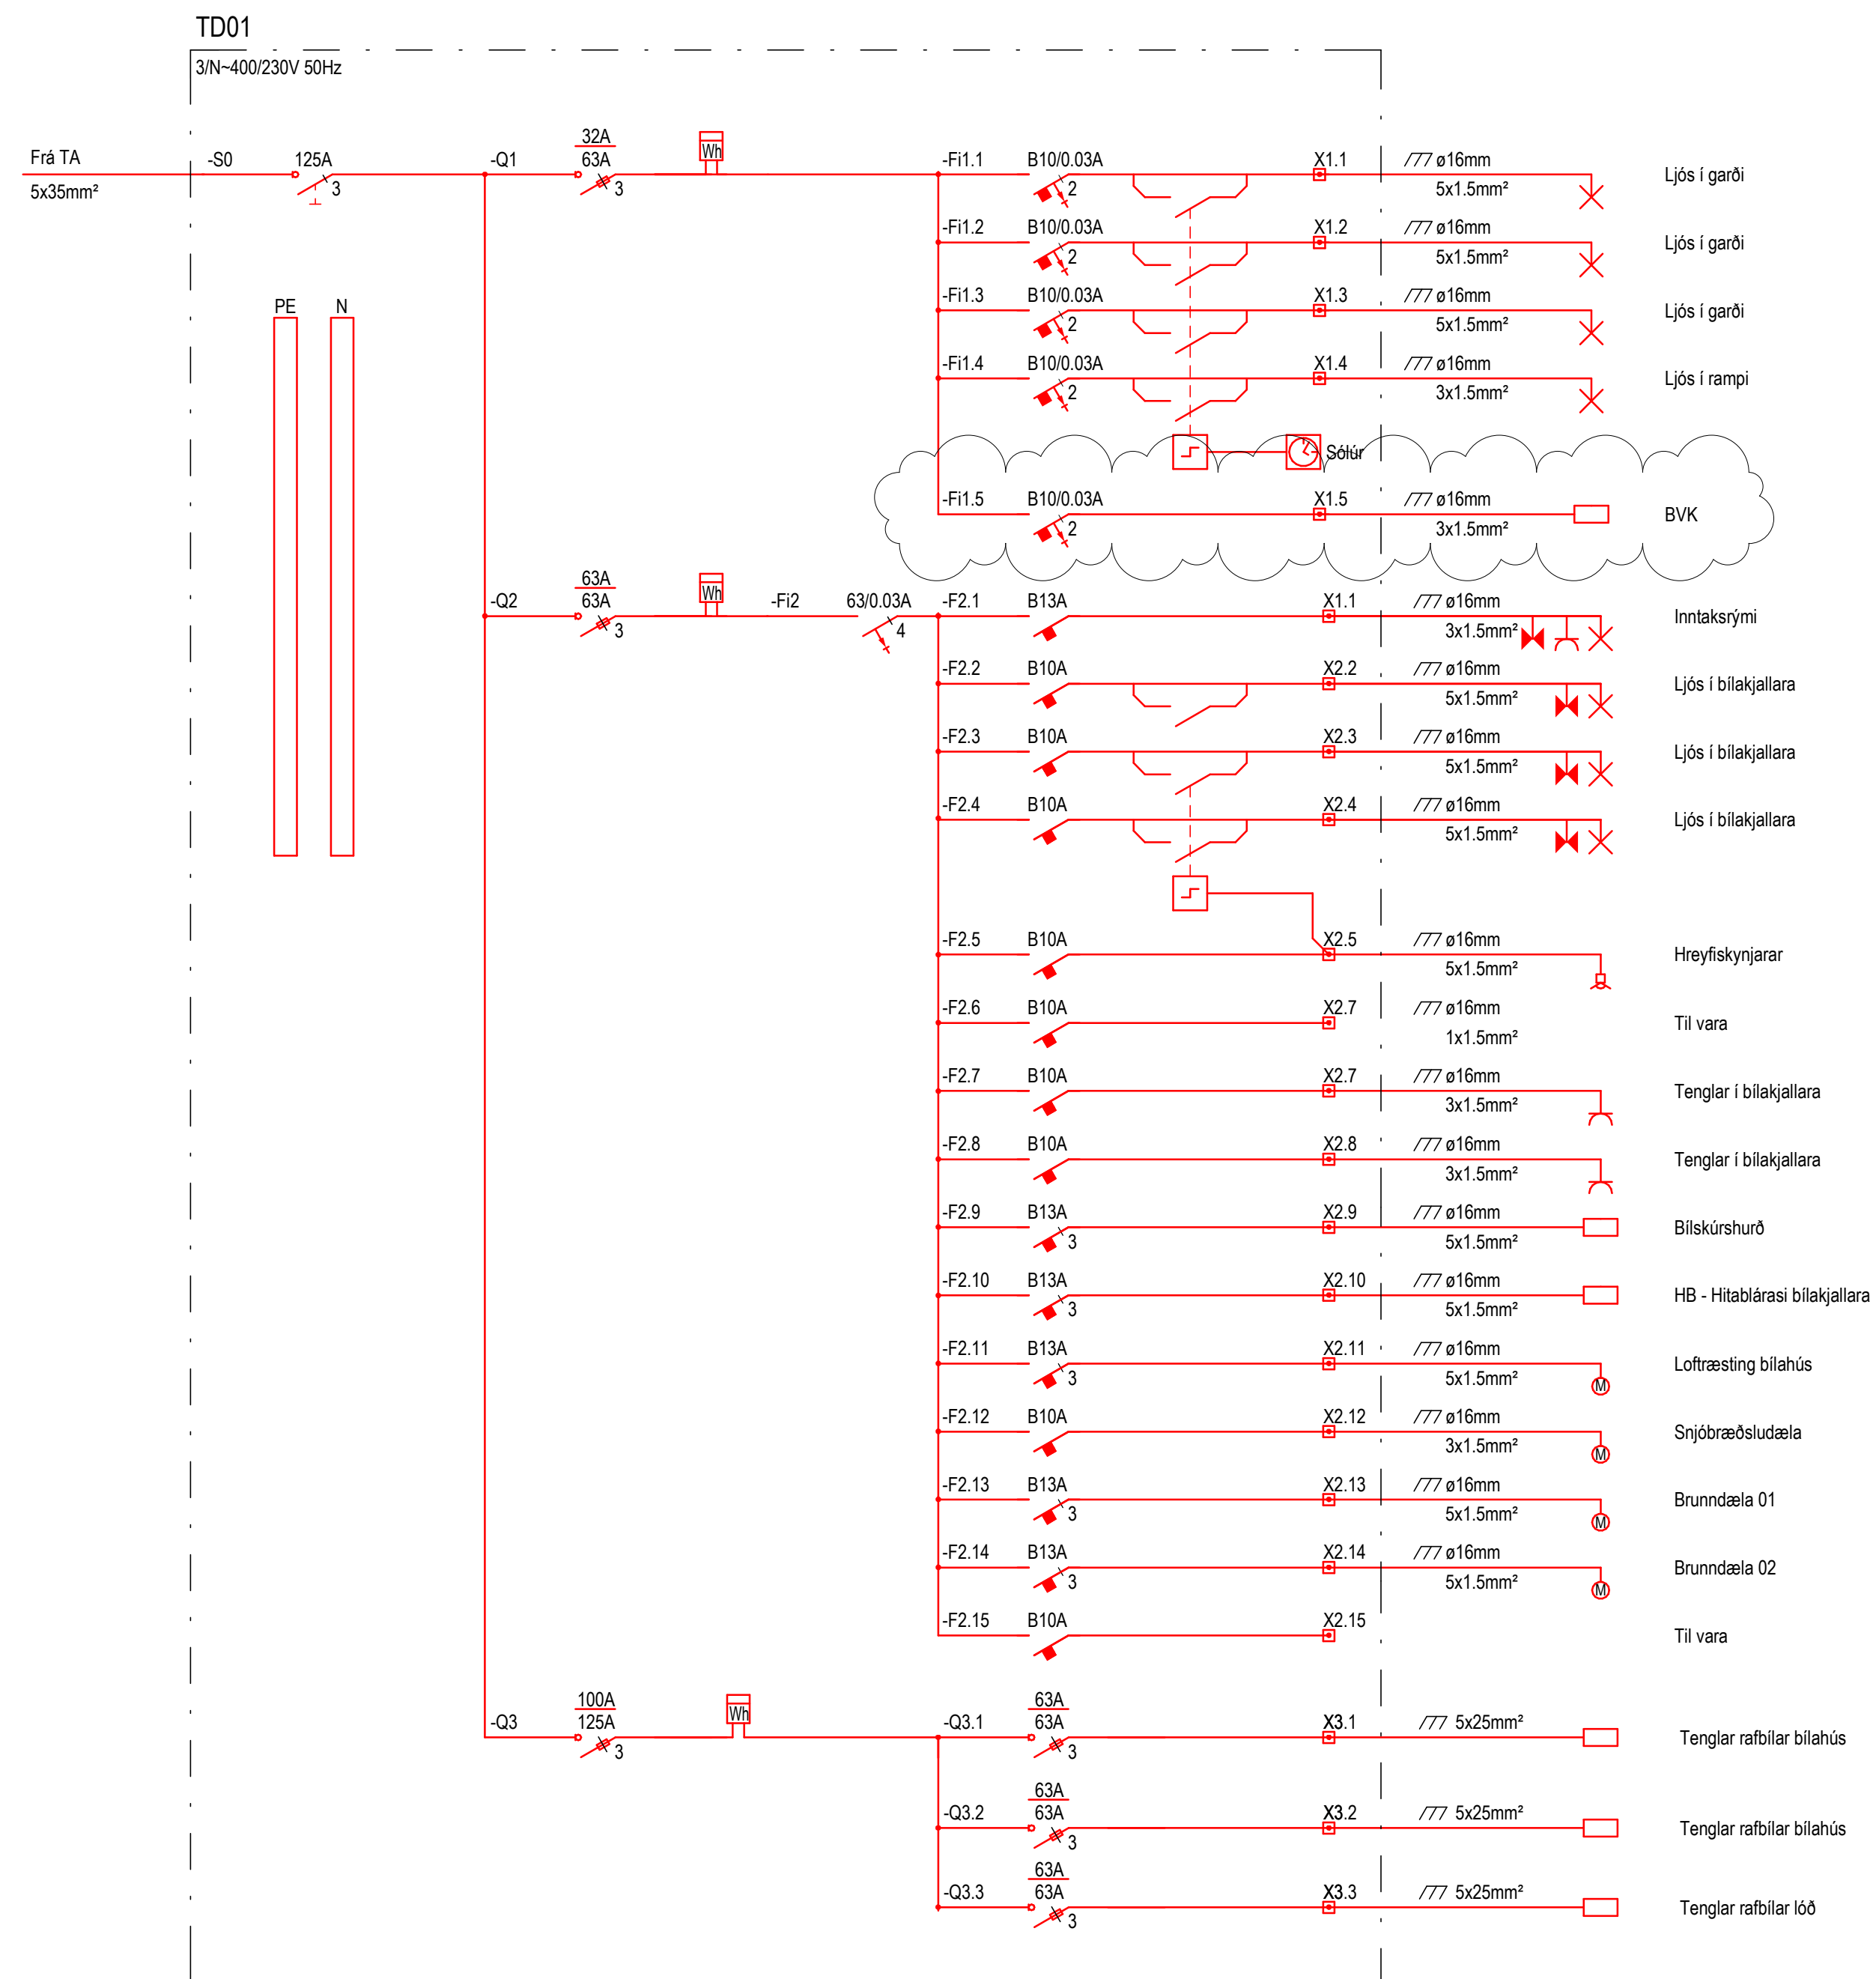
TD01
3/N~400/230V 50Hz

Frá TA
5x35mm²
-S0
125A
3
-Q1
32A
63A
3
Wh
PE
N

-Fi1.1 B10/0.03A 2 X1.1 ø16mm 5x1.5mm² Ljós í garði
-Fi1.2 B10/0.03A 2 X1.2 ø16mm 5x1.5mm² Ljós í garði
-Fi1.3 B10/0.03A 2 X1.3 ø16mm 5x1.5mm² Ljós í garði
-Fi1.4 B10/0.03A 2 X1.4 ø16mm 3x1.5mm² Ljós í rampi
Sólúr
-Fi1.5 B10/0.03A 2 X1.5 ø16mm 3x1.5mm² BVK

-Q2
63A
63A
3
Wh
-Fi2
63/0.03A
4

-F2.1 B13A X1.1 ø16mm 3x1.5mm² Inntaksrými
-F2.2 B10A X2.2 ø16mm 5x1.5mm² Ljós í bílakjallara
-F2.3 B10A X2.3 ø16mm 5x1.5mm² Ljós í bílakjallara
-F2.4 B10A X2.4 ø16mm 5x1.5mm² Ljós í bílakjallara
-F2.5 B10A X2.5 ø16mm 5x1.5mm² Hreyfiskynjarar
-F2.6 B10A X2.7 ø16mm 1x1.5mm² Til vara
-F2.7 B10A X2.7 ø16mm 3x1.5mm² Tenglar í bílakjallara
-F2.8 B10A X2.8 ø16mm 3x1.5mm² Tenglar í bílakjallara
-F2.9 B13A 3 X2.9 ø16mm 5x1.5mm² Bílskúrshurð
-F2.10 B13A 3 X2.10 ø16mm 5x1.5mm² HB - Hitablárasi bílakjallara
-F2.11 B13A 3 X2.11 ø16mm 5x1.5mm² M Loftræsting bílahús
-F2.12 B10A X2.12 ø16mm 3x1.5mm² M Snjóbræðsludæla
-F2.13 B13A 3 X2.13 ø16mm 5x1.5mm² M Brunndæla 01
-F2.14 B13A 3 X2.14 ø16mm 5x1.5mm² M Brunndæla 02
-F2.15 B10A X2.15 Til vara

-Q3
100A
125A
3
Wh
-Q3.1 63A 63A 3 X3.1 5x25mm² Tenglar rafbílar bílahús
-Q3.2 63A 63A 3 X3.2 5x25mm² Tenglar rafbílar bílahús
-Q3.3 63A 63A 3 X3.3 5x25mm² Tenglar rafbílar lóð